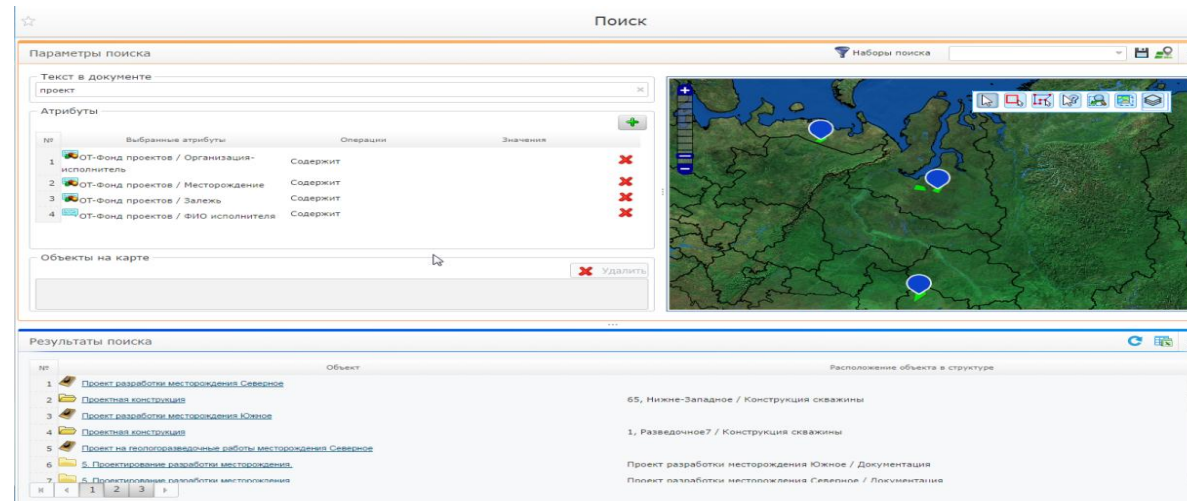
Поиск

Параметры поиска

Наборы поиска

Текст в документе

проект

Атрибуты

| № | Выбранные атрибуты | Операции | Значения |
|---|---|---|---|
| 1 | ОТ-Фонд проектов / Организация-исполнитель | Содержит | |
| 2 | ОТ-Фонд проектов / Месторождение | Содержит | |
| 3 | ОТ-Фонд проектов / Залежь | Содержит | |
| 4 | ОТ-Фонд проектов / ФИО исполнителя | Содержит | |

Объекты на карте

Удалить

Результаты поиска

| № | Объект | Расположение объекта в структуре |
|---|---|---|
| 1 | Проект разработки месторождения Северное | |
| 2 | Проектная конструкция | 65, Нижне-Западное / Конструкция скважины |
| 3 | Проект разработки месторождения Южное | |
| 4 | Проектная конструкция | 1, Разведочное7 / Конструкция скважины |
| 5 | Проект на геологоразведочные работы месторождения Северное | |
| 6 | 5. Проектирование разработки месторождения. | Проект разработки месторождения Южное / Документация |
| 7 | 5. Проектирование разработки месторождения | Проект разработки месторождения Северное / Документация |

1 2 3